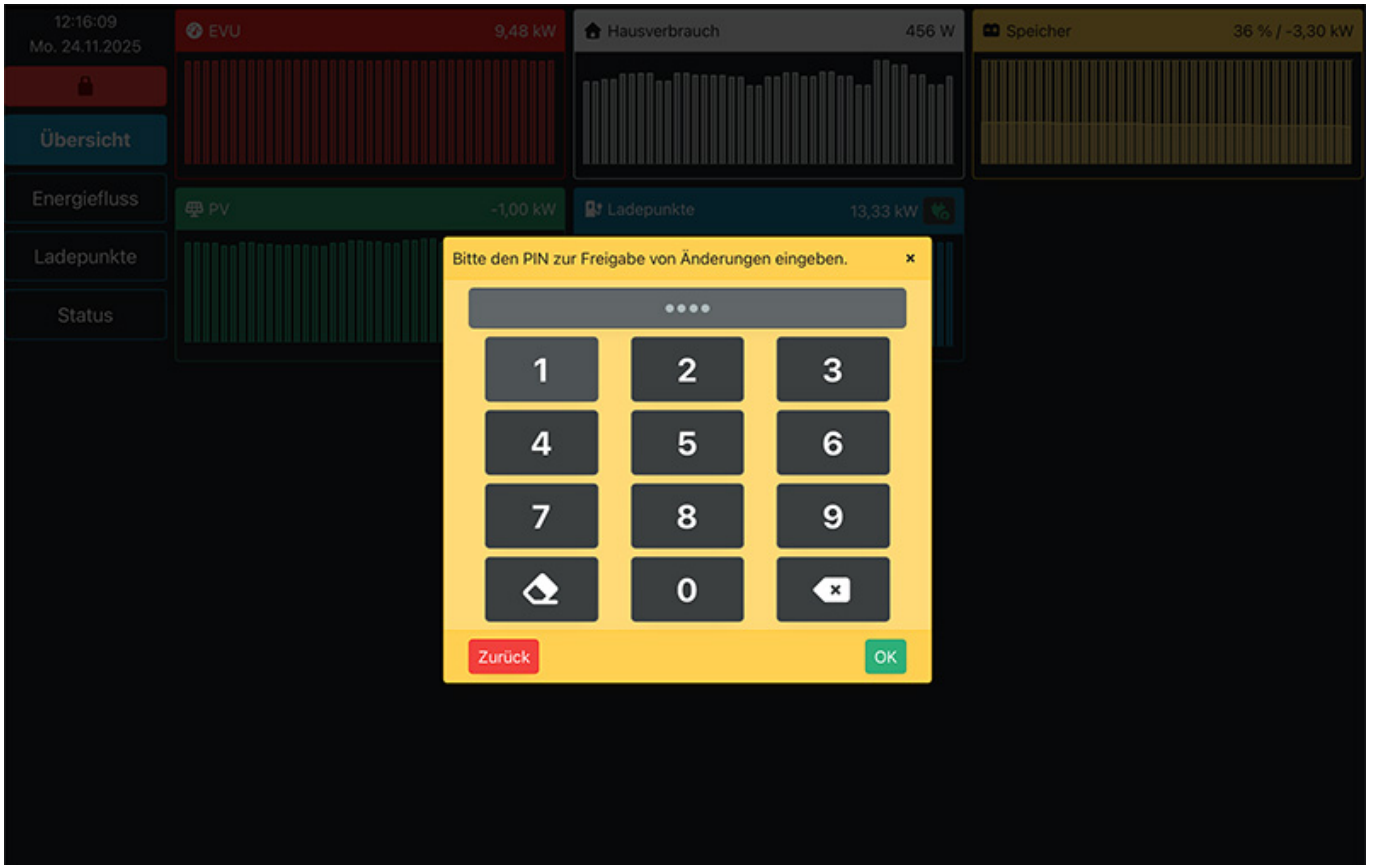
12:16:09
Mo. 24.11.2025

Übersicht
Energiefluss
Ladepunkte
Status

EVU 9,48 kW

Hausverbrauch 456 W

Speicher 36 % / -3,30 kW

PV -1,00 kW

Ladepunkte 13,33 kW

Bitte den PIN zur Freigabe von Änderungen eingeben. ×

••••

1 2 3
4 5 6
7 8 9
0

Zurück
OK